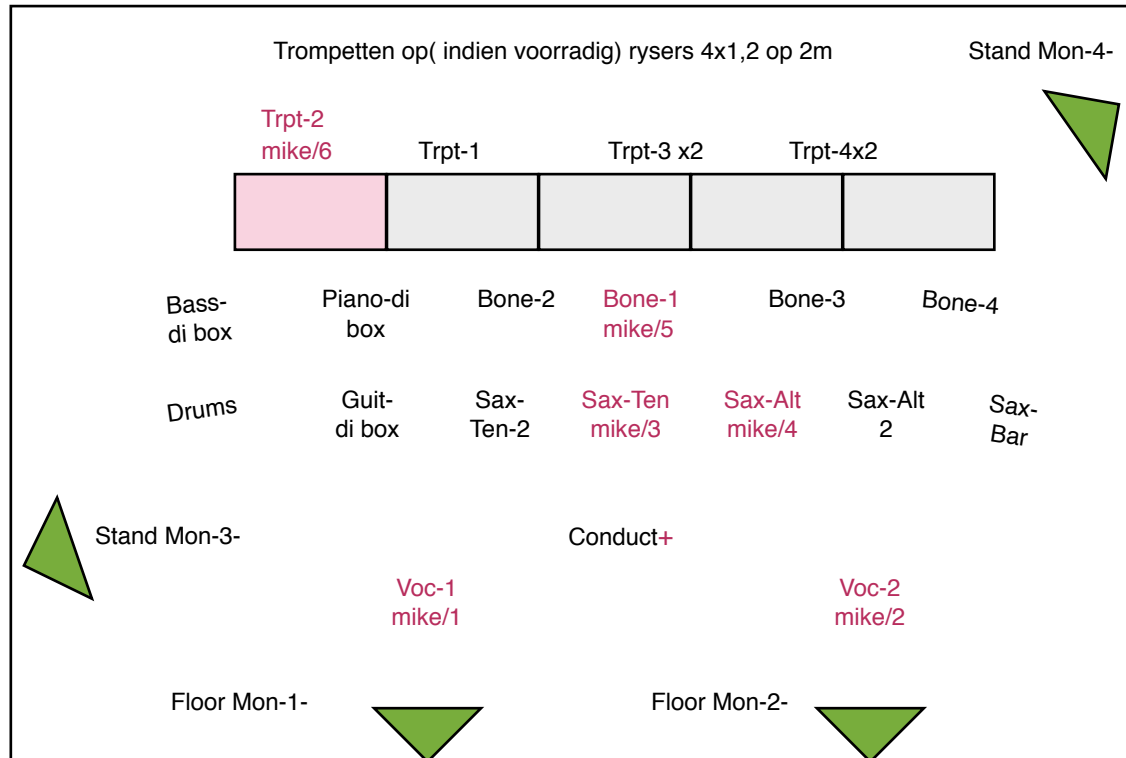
Trompetten op( indien voorradig) rysers 4x1,2 op 2m

Stand Mon-4-

Trpt-2 mike/6

Trpt-1

Trpt-3 x2

Trpt-4x2

Bass-di box

Piano-di box

Bone-2

Bone-1 mike/5

Bone-3

Bone-4

Drums

Guit-di box

Sax-Ten-2

Sax-Ten mike/3

Sax-Alt mike/4

Sax-Alt 2

Sax-Bar

Stand Mon-3-

Conduct+

Voc-1 mike/1

Voc-2 mike/2

Floor Mon-1-

Floor Mon-2-